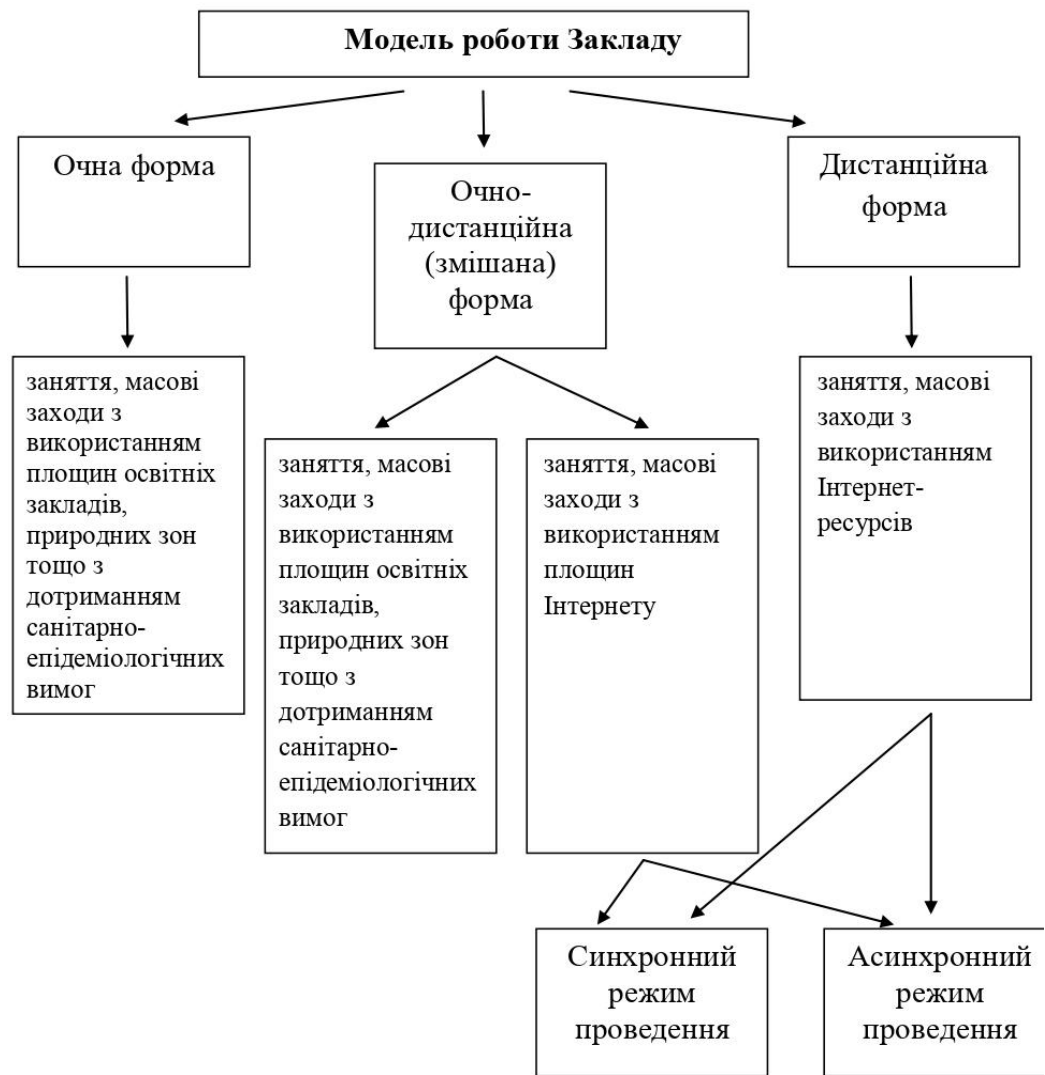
Модель роботи Закладу

Очна форма

Очно-дистанційна (змішана) форма

Дистанційна форма

заняття, масові заходи з використанням площин освітніх закладів, природних зон тощо з дотриманням санітарно-епідеміологічних вимог

заняття, масові заходи з використанням площин освітніх закладів, природних зон тощо з дотриманням санітарно-епідеміологічних вимог

заняття, масові заходи з використанням площин Інтернету

заняття, масові заходи з використанням Інтернет-ресурсів

Синхронний режим проведення

Асинхронний режим проведення